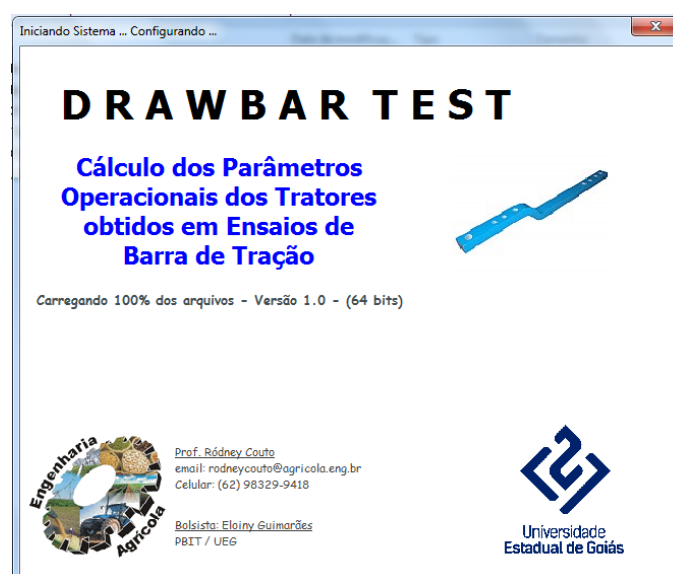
Iniciando Sistema ... Configurando ...

DRAWBAR TEST

Cálculo dos Parâmetros Operacionais dos Tratores obtidos em Ensaios de Barra de Tração

Carregando 100% dos arquivos - Versão 1.0 - (64 bits)

Engenharia Agrícola

Prof. Ródney Couto
email: rodneycouto@agricola.eng.br
Celular: (62) 98329-9418

Bolsista: Eloiny Guimarães
PBIT / UEG

Universidade Estadual de Goiás